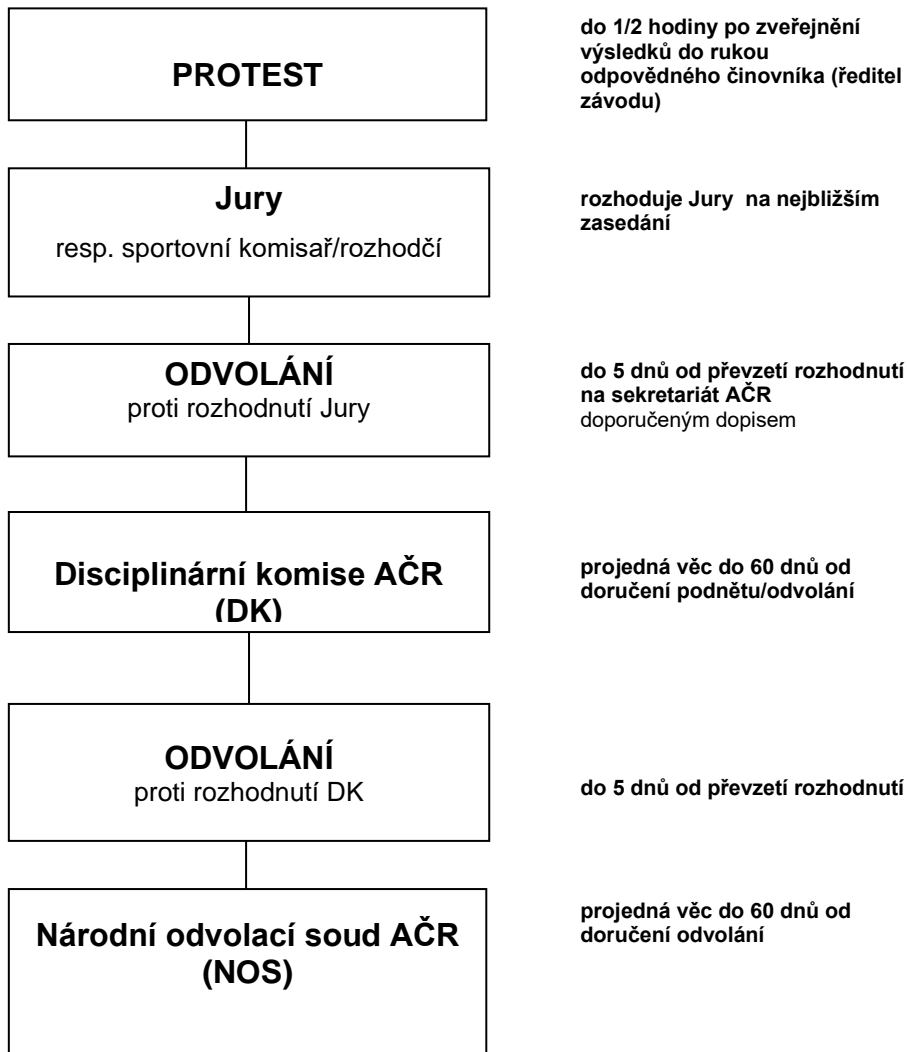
PROTEST

do 1/2 hodiny po zveřejnění výsledků do rukou odpovědného činovníka (ředitel závodu)

Jury

resp. sportovní komisař/rozhodčí

rozhoduje Jury na nejbližším zasedání

ODVOLÁNÍ

proti rozhodnutí Jury

do 5 dnů od převzetí rozhodnutí na sekretariát AČR doporučeným dopisem

Disciplinární komise AČR (DK)

projedná věc do 60 dnů od doručení podnětu/odvolání

ODVOLÁNÍ

proti rozhodnutí DK

do 5 dnů od převzetí rozhodnutí

Národní odvolací soud AČR (NOS)

projedná věc do 60 dnů od doručení odvolání